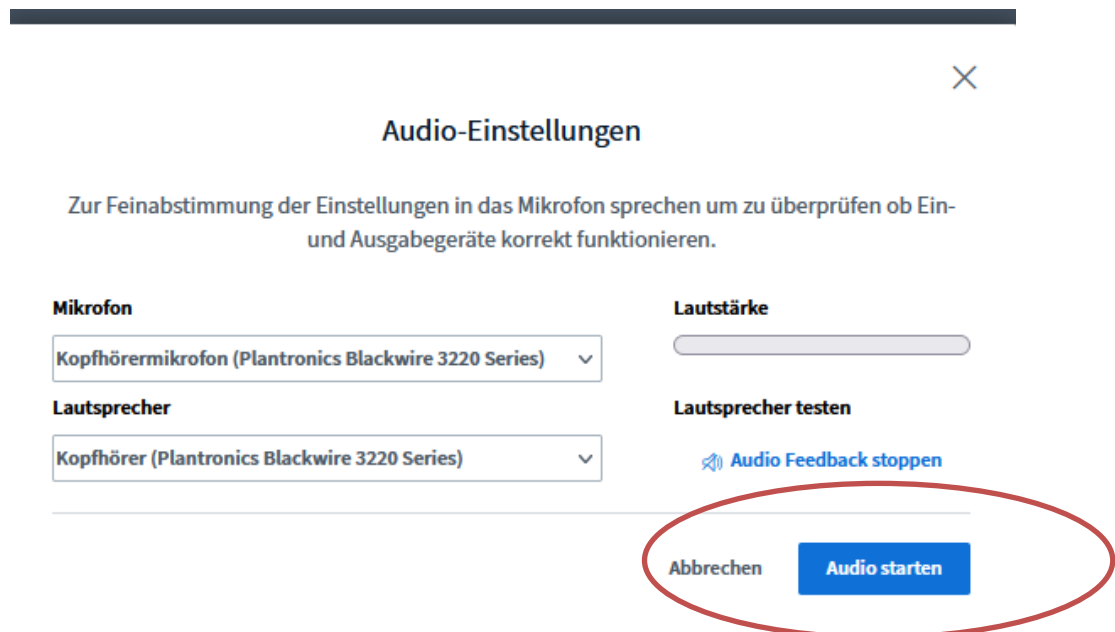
Audio-Einstellungen

Zur Feinabstimmung der Einstellungen in das Mikrofon sprechen um zu überprüfen ob Ein- und Ausgabegeräte korrekt funktionieren.

Mikrofon

Kopfhörermikrofon (Plantronics Blackwire 3220 Series)

Lautstärke

Lautsprecher

Kopfhörer (Plantronics Blackwire 3220 Series)

Lautsprecher testen

Audio Feedback stoppen

Abbrechen

Audio starten